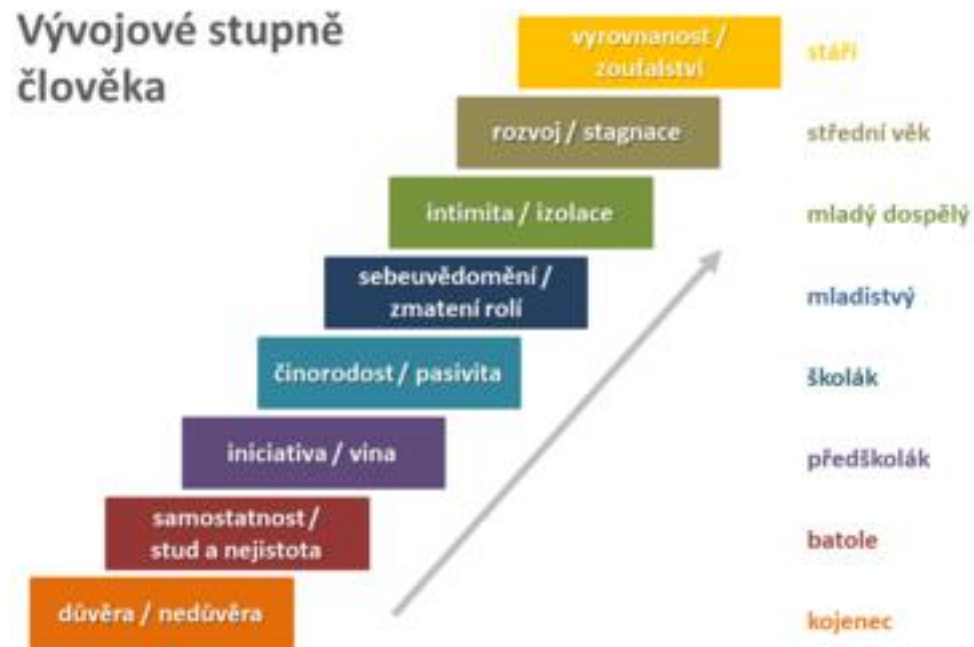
Vývojové stupně člověka

vyrovnanost / zoufalství

stáří

rozvoj / stagnace

střední věk

intimita / izolace

mladý dospělý

sebeuvědomění / zmatení rolí

mladistvý

činorodost / pasivita

školák

iniciativa / vina

předškolák

samostatnost / stud a nejistota

batole

důvěra / nedůvěra

kojenec